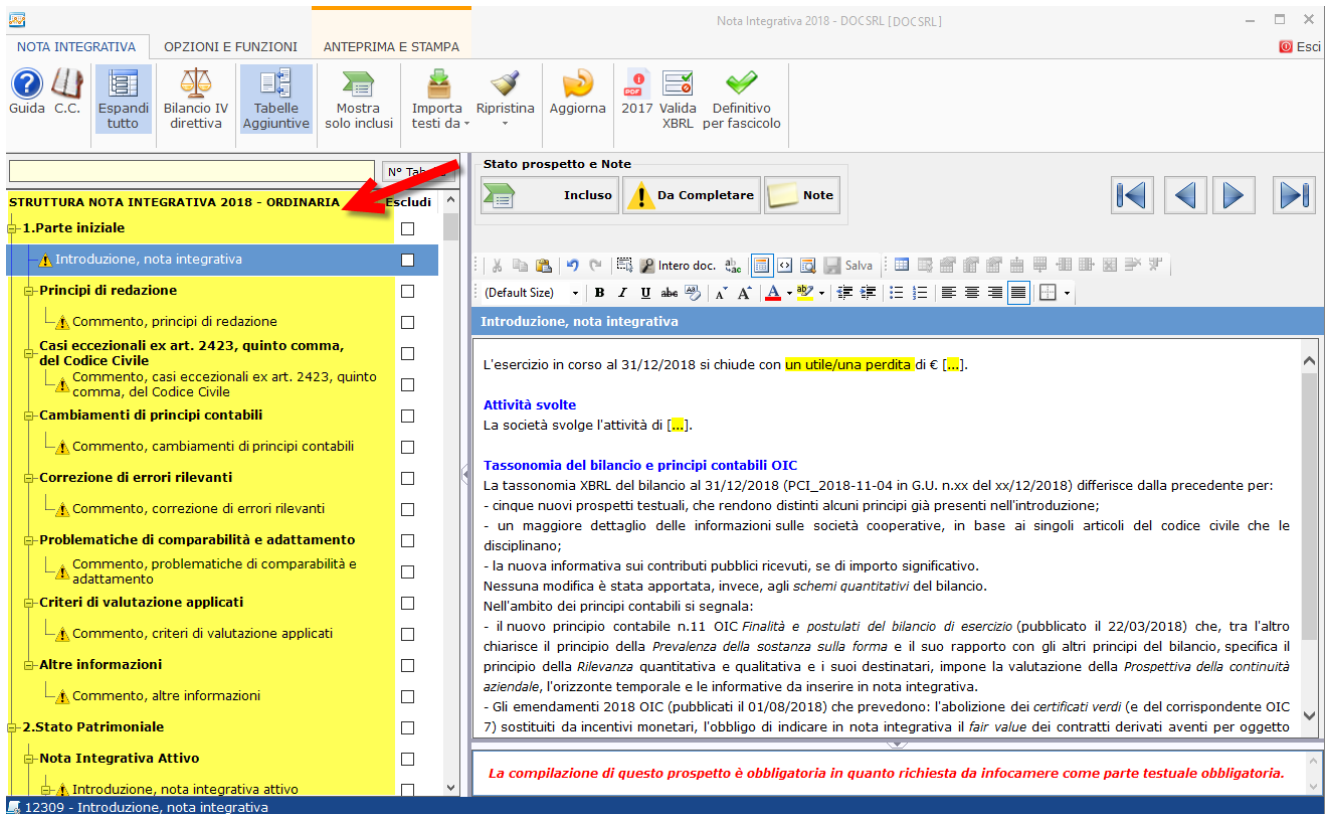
Nota Integrativa 2018 - DOCSRL [DOCSRL]

NOTA INTEGRATIVA OPZIONI E FUNZIONI ANTEPRIMA E STAMPA Esci

Guida C.C. Espandi tutto Bilancio IV direttiva Tabelle Aggiuntive Mostra solo inclusi Importa testi da Ripristina Aggiorna 2017 Valida XBRL Definitivo per fascicolo

N° Tab

STRUTTURA NOTA INTEGRATIVA 2018 - ORDINARIA Escludi

1.Parte iniziale
Introduzione, nota integrativa
Principi di redazione
Commento, principi di redazione
Casi eccezionali ex art. 2423, quinto comma, del Codice Civile
Commento, casi eccezionali ex art. 2423, quinto comma, del Codice Civile
Cambiamenti di principi contabili
Commento, cambiamenti di principi contabili
Correzione di errori rilevanti
Commento, correzione di errori rilevanti
Problematiche di comparabilità e adattamento
Commento, problematiche di comparabilità e adattamento
Criteri di valutazione applicati
Commento, criteri di valutazione applicati
Altre informazioni
Commento, altre informazioni
2.Stato Patrimoniale
Nota Integrativa Attivo
Introduzione, nota integrativa attivo

Stato prospetto e Note
Incluso Da Completare Note

Intero doc. Salva
(Default Size)

Introduzione, nota integrativa

L'esercizio in corso al 31/12/2018 si chiude con un utile/una perdita di € [...].

Attività svolte
La società svolge l'attività di [...].

Tassonomia del bilancio e principi contabili OIC
La tassonomia XBRL del bilancio al 31/12/2018 (PCI_2018-11-04 in G.U. n.xx del xx/12/2018) differisce dalla precedente per:
- cinque nuovi prospetti testuali, che rendono distinti alcuni principi già presenti nell'introduzione;
- un maggiore dettaglio delle informazioni sulle società cooperative, in base ai singoli articoli del codice civile che le disciplinano;
- la nuova informativa sui contributi pubblici ricevuti, se di importo significativo.
Nessuna modifica è stata apportata, invece, agli schemi quantitativi del bilancio.
Nell'ambito dei principi contabili si segnala:
- il nuovo principio contabile n.11 OIC Finalità e postulati del bilancio di esercizio (pubblicato il 22/03/2018) che, tra l'altro chiarisce il principio della Prevalenza della sostanza sulla forma e il suo rapporto con gli altri principi del bilancio, specifica il principio della Rilevanza quantitativa e qualitativa e i suoi destinatari, impone la valutazione della Prospettiva della continuità aziendale, l'orizzonte temporale e le informative da inserire in nota integrativa.
- Gli emendamenti 2018 OIC (pubblicati il 01/08/2018) che prevedono: l'abolizione dei certificati verdi (e del corrispondente OIC 7) sostituiti da incentivi monetari, l'obbligo di indicare in nota integrativa il fair value dei contratti derivati aventi per oggetto

La compilazione di questo prospetto è obbligatoria in quanto richiesta da infocamere come parte testuale obbligatoria.

12309 - Introduzione, nota integrativa